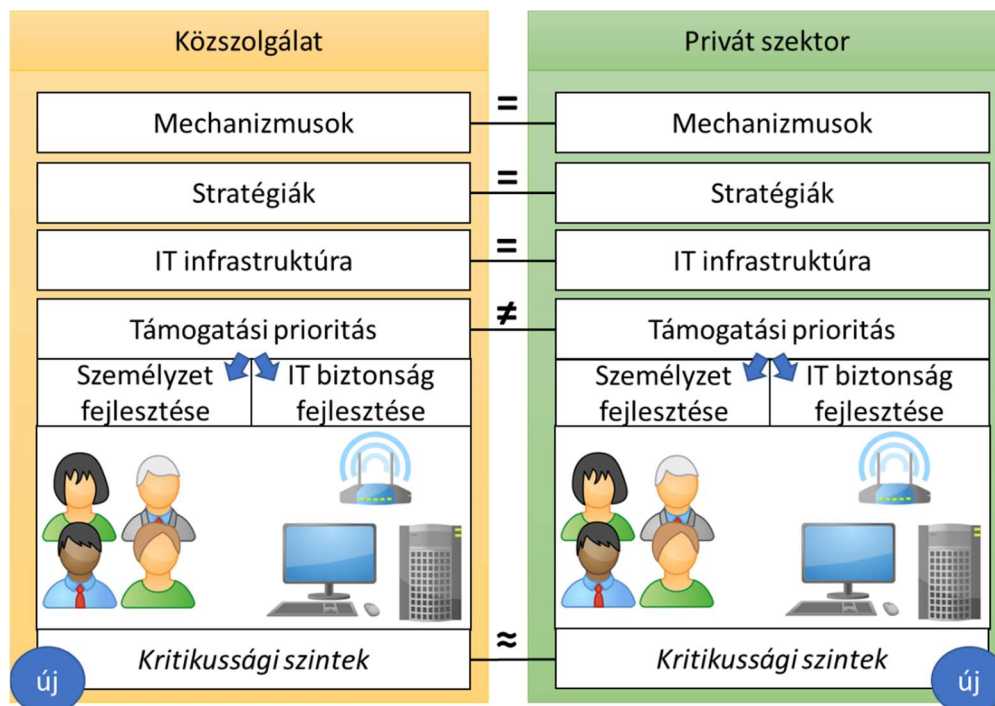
Közszolgálat

Mechanizmusok

Stratégiák

IT infrastruktúra

Támogatási prioritás

Személyzet fejlesztése

IT biztonság fejlesztése

*Kritikussági szintek*

új

=

=

=

≠

≈

Privát szektor

Mechanizmusok

Stratégiák

IT infrastruktúra

Támogatási prioritás

Személyzet fejlesztése

IT biztonság fejlesztése

*Kritikussági szintek*

új